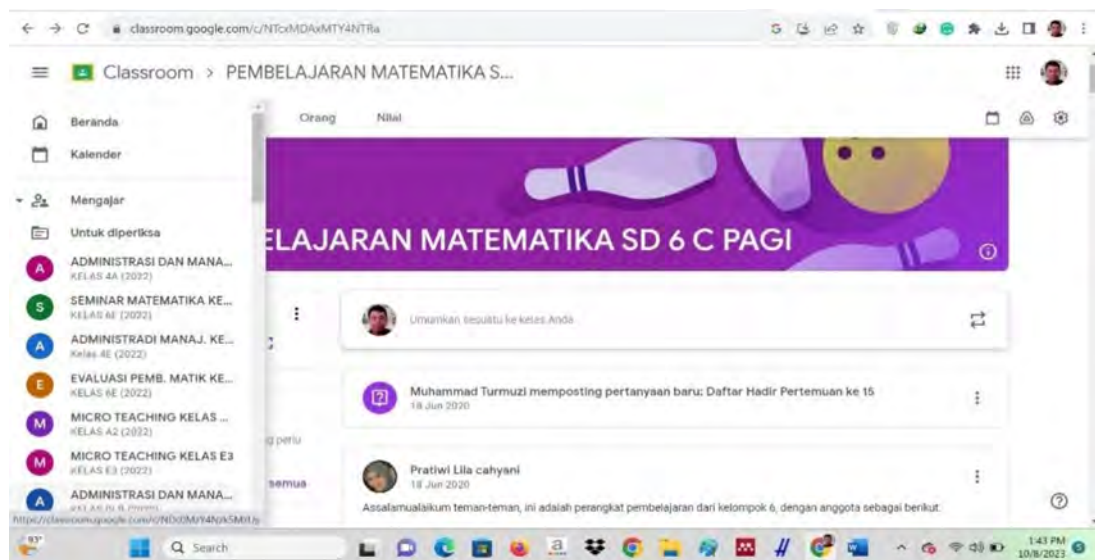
classroom.google.com/c/NTcxMDAxMTY4NTRa

Classroom > PEMBELAJARAN MATEMATIKA S...

Beranda

Kalender

Mengajar

Untuk diperiksa

A ADMINISTRASI DAN MANA...
KELAS 4A (2022)

S SEMINAR MATEMATIKA KE...
KELAS 6E (2022)

A ADMINISTRADI MANAJ. KE...
Kelas 4E (2022)

E EVALUASI PEMB. MATIK KE...
KELAS 6E (2022)

M MICRO TEACHING KELAS ...
KELAS A2 (2022)

M MICRO TEACHING KELAS E3
KELAS E3 (2022)

A ADMINISTRASI DAN MANA...
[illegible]

https://classroom.google.com/c/NDc0MzY4NjA5MjEy

Orang Nilai

ELAJARAN MATEMATIKA SD 6 C PAGI

Umumkan sesuatu ke kelas Anda

Muhammad Turmuzi memposting pertanyaan baru: Daftar Hadir Pertemuan ke 15
18 Jun 2020

g perlu

semua

Pratiwi Lila cahyani
18 Jun 2020

Assalamualaikum teman-teman, ini adalah perangkat pembelajaran dari kelompok 6, dengan anggota sebagai berikut:

93°

Search

1:43 PM
10/8/2023